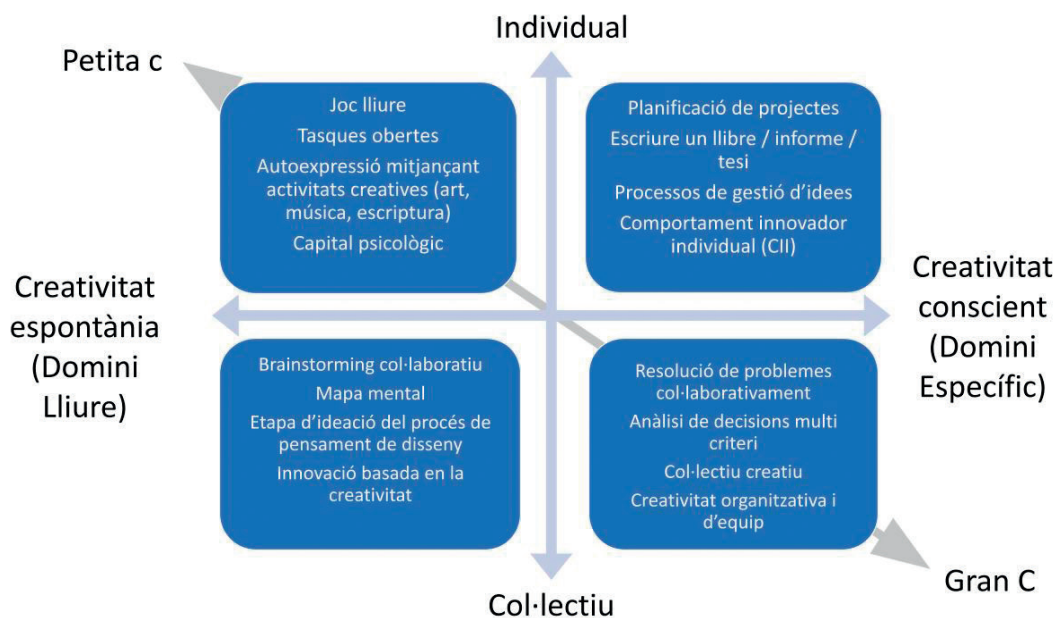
Individual

Petita c

Joc lliure

Tasques obertes

Autoexpressió mitjançant activitats creatives (art, música, escriptura)

Capital psicològic

Planificació de projectes

Escriure un llibre / informe / tesi

Processos de gestió d'idees

Comportament innovador individual (CII)

Creativitat espontània (Domini Lliure)

Creativitat conscient (Domini Específic)

Brainstorming col·laboratiu

Mapa mental

Etapa d'ideació del procés de pensament de disseny

Innovació basada en la creativitat

Resolució de problemes col·laborativament

Anàlisi de decisions multi criteri

Col·lectiu creatiu

Creativitat organitzativa i d'equip

Gran C

Col·lectiu